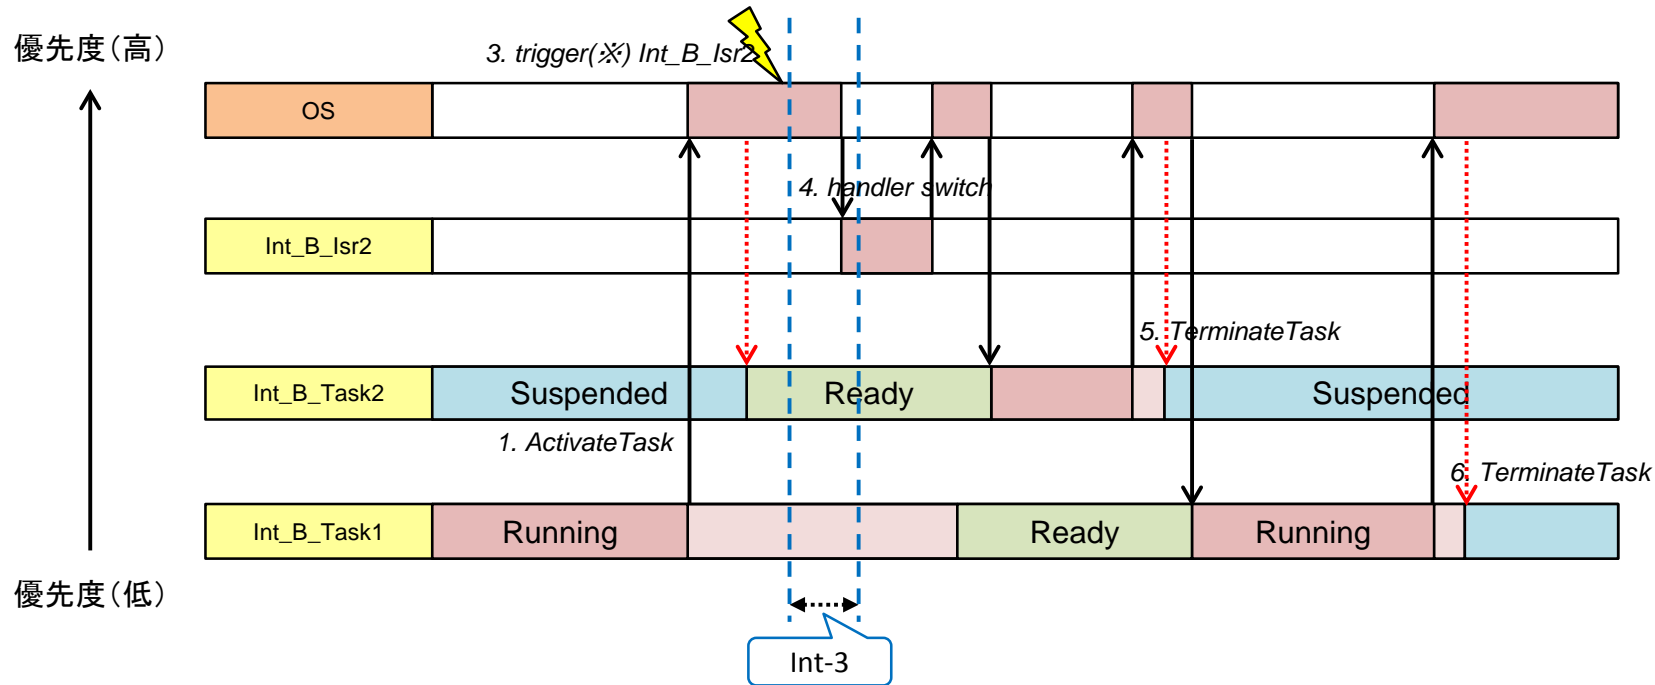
優先度(高)

3. trigger(※) Int_B_Isr2

OS

4. handler switch

Int_B_Isr2

5. TerminateTask

Int_B_Task2

Suspended

Ready

Suspended

1. ActivateTask

6. TerminateTask

Int_B_Task1

Running

Ready

Running

優先度(低)

Int-3